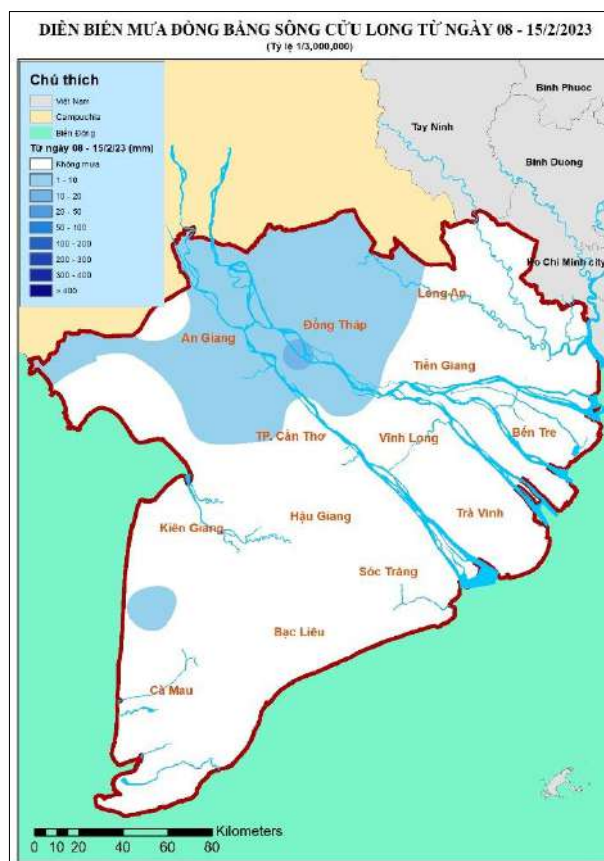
DIỄN BIẾN MƯA ĐỒNG BẰNG SÔNG CỬU LONG TỪ NGÀY 08 - 15/2/2023
(Tỷ lệ 1/3,000,000)

Chú thích
Việt Nam
Campuchia
Biển Đông
Từ ngày 08 - 15/2/23 (mm)
Không mưa
1 - 10
10 - 20
20 - 50
50 - 100
100 - 200
200 - 300
300 - 400
> 400

Bình Phuoc
Tay Ninh
Binh Duong
Ho Chi Minh city
Long An
An Giang
Đồng Tháp
Tiền Giang
TP. Cần Thơ
Vĩnh Long
Bến Tre
Trà Vinh
Kiên Giang
Hậu Giang
Sóc Trăng
Bạc Liêu
Cà Mau

Kilometers
0 10 20 40 60 80